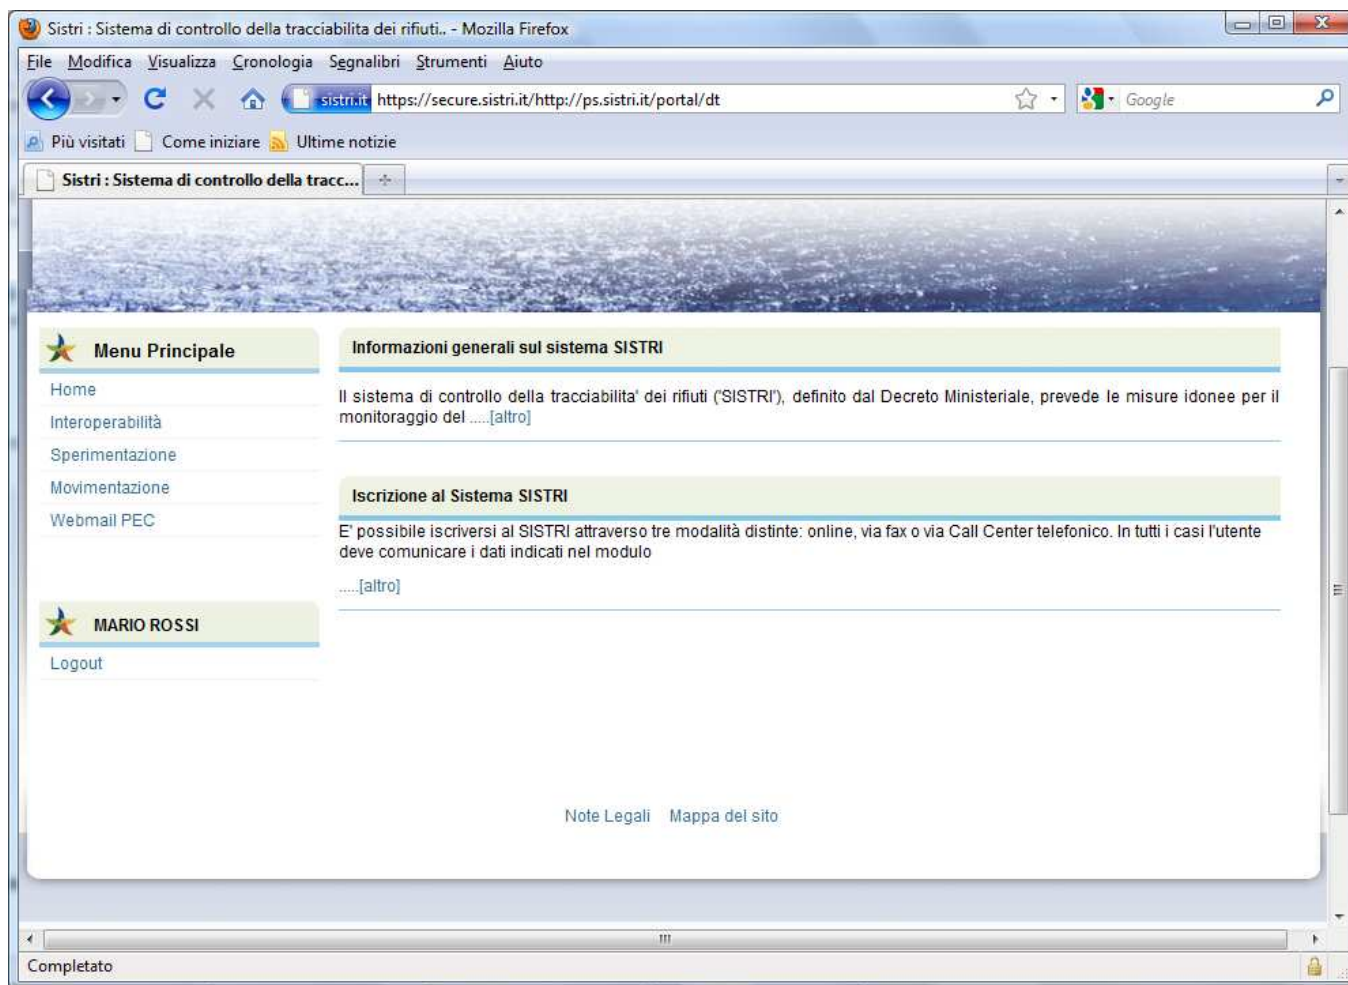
Sistri : Sistema di controllo della tracciabilita dei rifiuti.. - Mozilla Firefox

File Modifica Visualizza Cronologia Segnalibri Strumenti Aiuto

sistri.it https://secure.sistri.it/http://ps.sistri.it/portal/dt

Google

Più visitati Come iniziare Ultime notizie

Sistri : Sistema di controllo della tracc...

Menu Principale

Home

Interoperabilità

Sperimentazione

Movimentazione

Webmail PEC

MARIO ROSSI

Logout

Informazioni generali sul sistema SISTRI

Il sistema di controllo della tracciabilita' dei rifiuti ('SISTRI'), definito dal Decreto Ministeriale, prevede le misure idonee per il monitoraggio del .....[altro]

Iscrizione al Sistema SISTRI

E' possibile iscriversi al SISTRI attraverso tre modalità distinte: online, via fax o via Call Center telefonico. In tutti i casi l'utente deve comunicare i dati indicati nel modulo

.....[altro]

Note Legali Mappa del sito

Completato